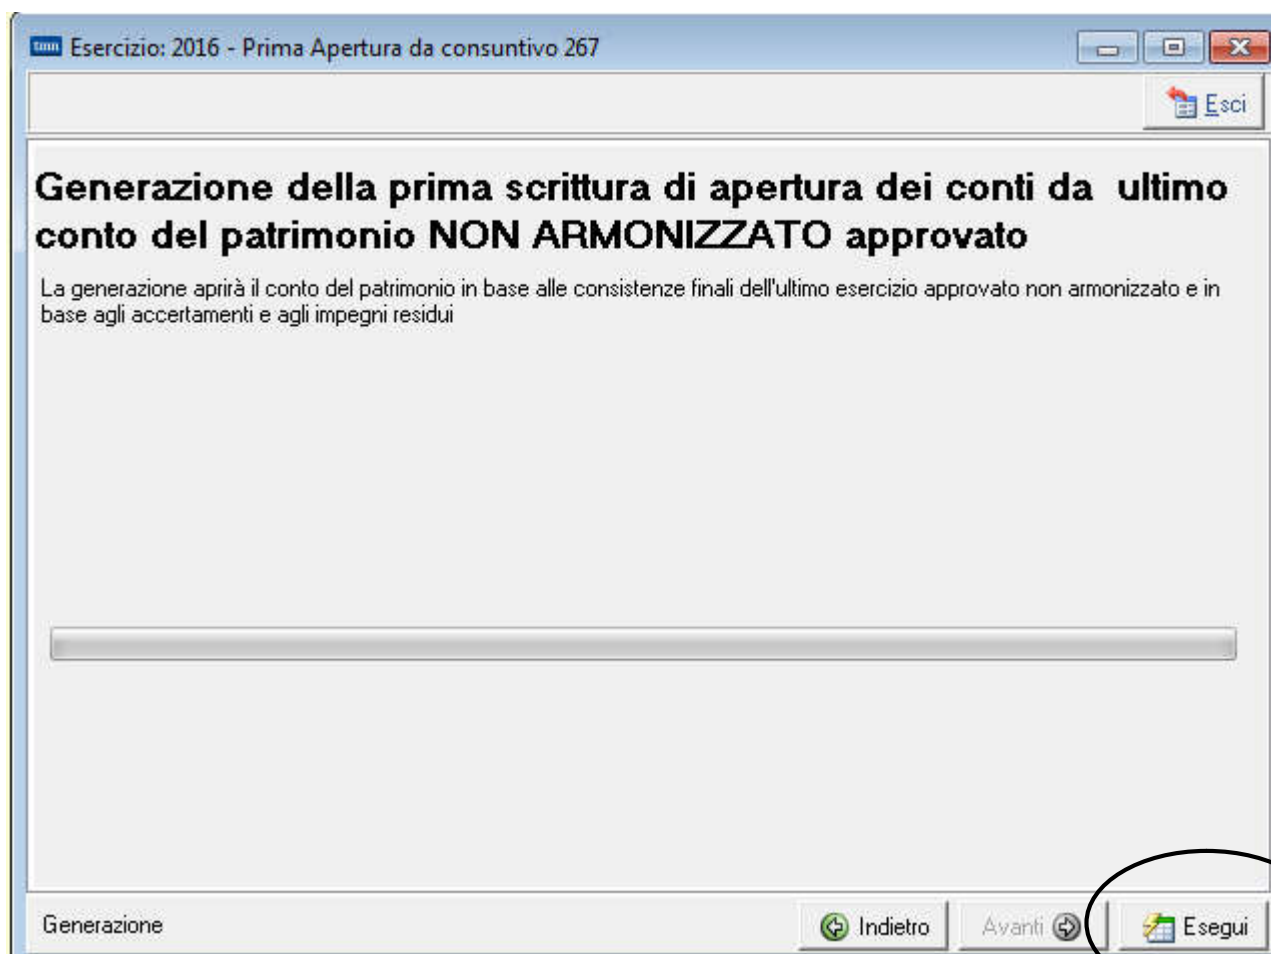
Esercizio: 2016 - Prima Apertura da consuntivo 267

Esci

Generazione della prima scrittura di apertura dei conti da ultimo conto del patrimonio NON ARMONIZZATO approvato

La generazione aprirà il conto del patrimonio in base alle consistenze finali dell'ultimo esercizio approvato non armonizzato e in base agli accertamenti e agli impegni residui

Generazione

Indietro

Avanti

Esegui